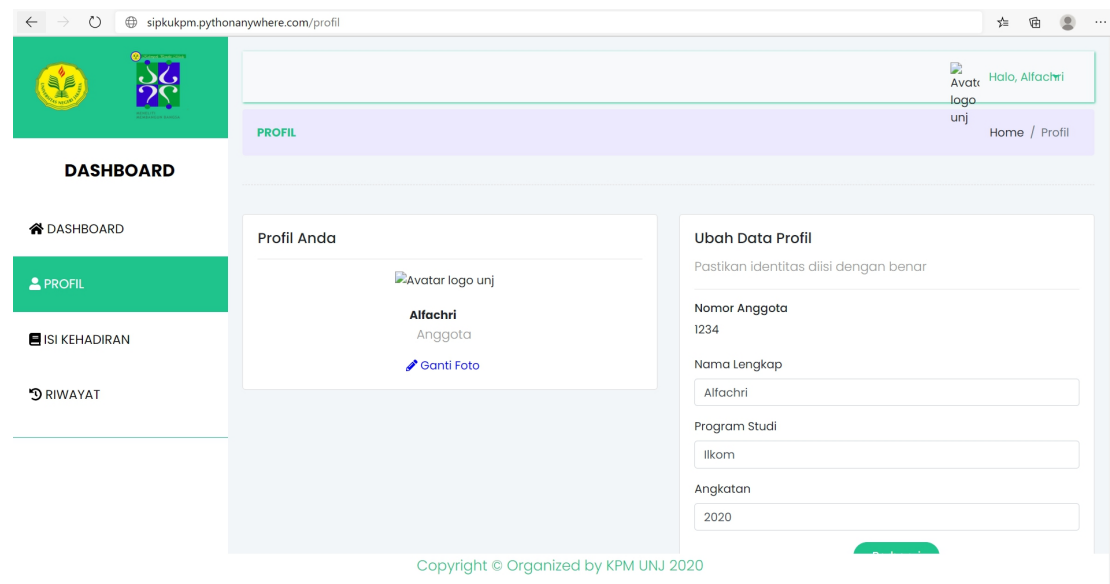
sipkukpm.pythonanywhere.com/profil

DASHBOARD

DASHBOARD

PROFIL

ISI KEHADIRAN

RIWAYAT

Avatar logo unj Halo, Alfachri

PROFIL

Home / Profil

Profil Anda

Avatar logo unj

Alfachri

Anggota

Ganti Foto

Ubah Data Profil

Pastikan identitas diisi dengan benar

Nomor Anggota

1234

Nama Lengkap

Alfachri

Program Studi

Ilkom

Angkatan

2020

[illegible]

Copyright © Organized by KPM UNJ 2020